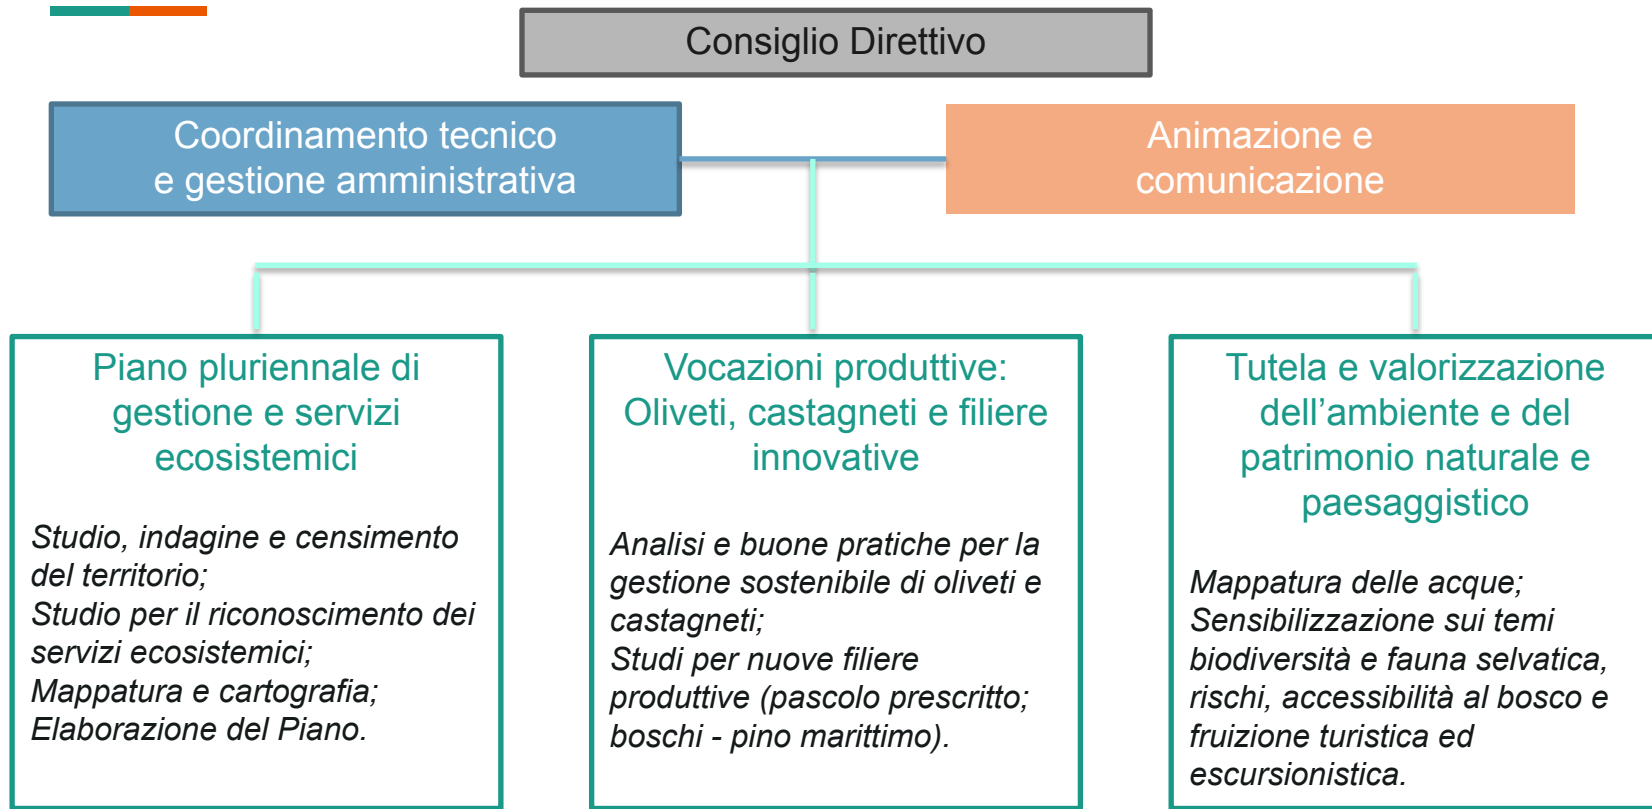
Consiglio Direttivo

Coordinamento tecnico e gestione amministrativa

Animazione e comunicazione

Piano pluriennale di gestione e servizi ecosistemici

Studio, indagine e censimento del territorio;
Studio per il riconoscimento dei servizi ecosistemici;
Mappatura e cartografia;
Elaborazione del Piano.

Vocazioni produttive: Oliveti, castagneti e filiere innovative

Analisi e buone pratiche per la gestione sostenibile di oliveti e castagneti;
Studi per nuove filiere produttive (pascolo prescritto; boschi - pino marittimo).

Tutela e valorizzazione dell'ambiente e del patrimonio naturale e paesaggistico

Mappatura delle acque;
Sensibilizzazione sui temi biodiversità e fauna selvatica, rischi, accessibilità al bosco e fruizione turistica ed escursionistica.